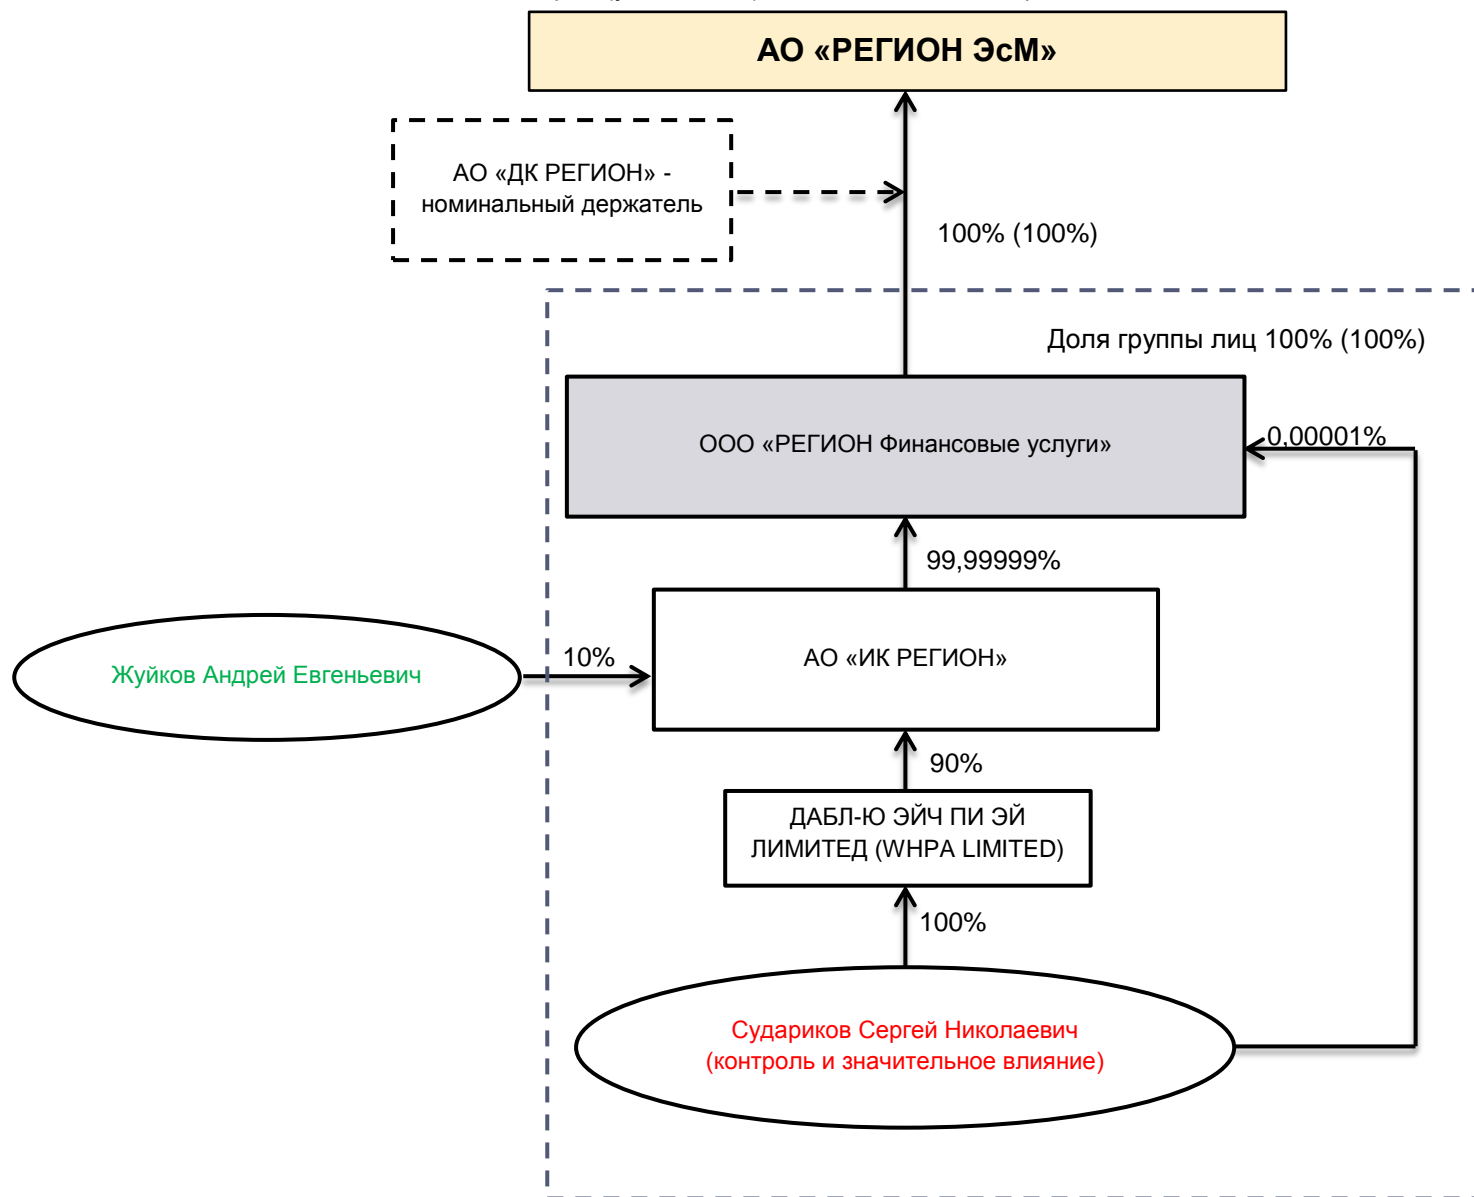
АО «РЕГИОН ЭсМ»

АО «ДК РЕГИОН» - номинальный держатель

100% (100%)

Доля группы лиц 100% (100%)

ООО «РЕГИОН Финансовые услуги»

0,00001%

99,99999%

Жуйков Андрей Евгеньевич

10%

АО «ИК РЕГИОН»

90%

ДАБЛ-Ю ЭЙЧ ПИ ЭЙ ЛИМИТЕД (WHPA LIMITED)

100%

Судариков Сергей Николаевич (контроль и значительное влияние)